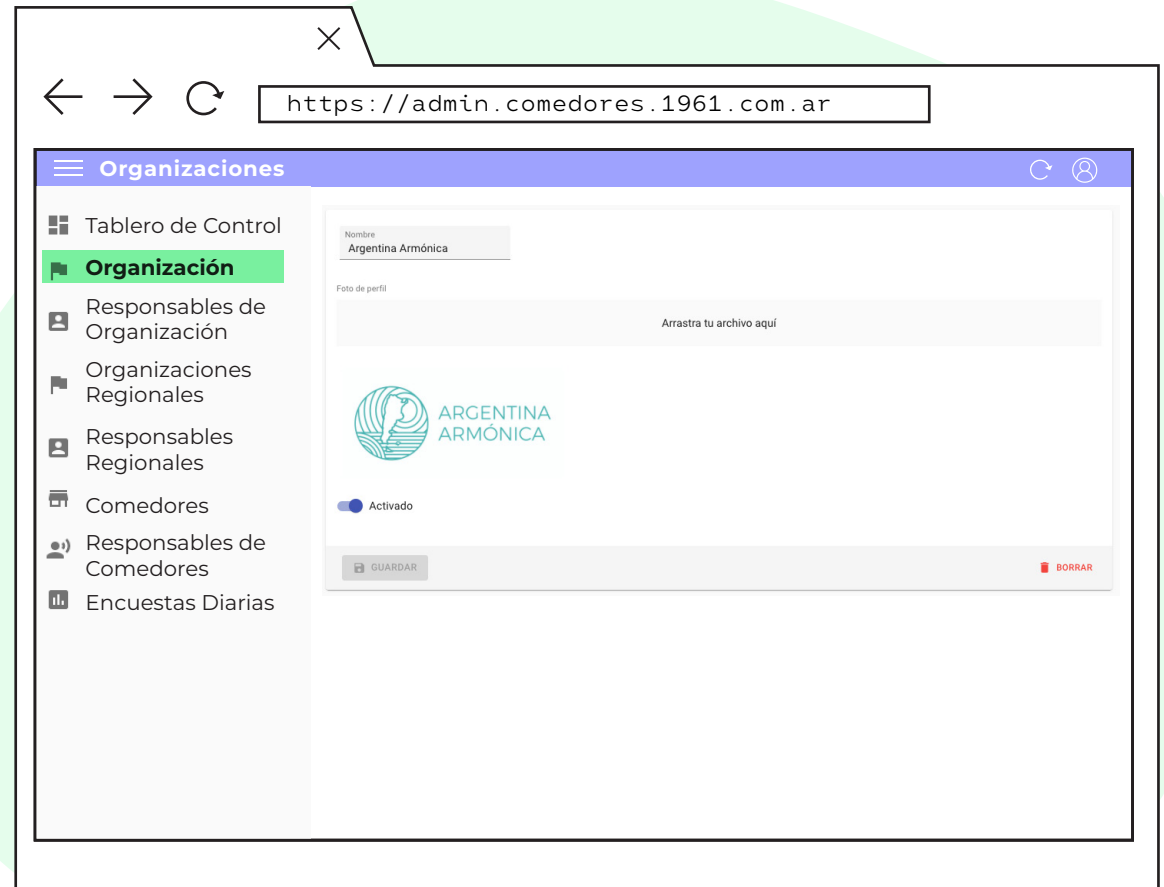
https://admin.comedores.1961.com.ar

Organizaciones

Tablero de Control
Organización
Responsables de Organización
Organizaciones Regionales
Responsables Regionales
Comedores
Responsables de Comedores
Encuestas Diarias

Nombre
Argentina Armónica

Foto de perfil

Arrastra tu archivo aquí

ARGENTINA ARMÓNICA

Activado

GUARDAR

BORRAR